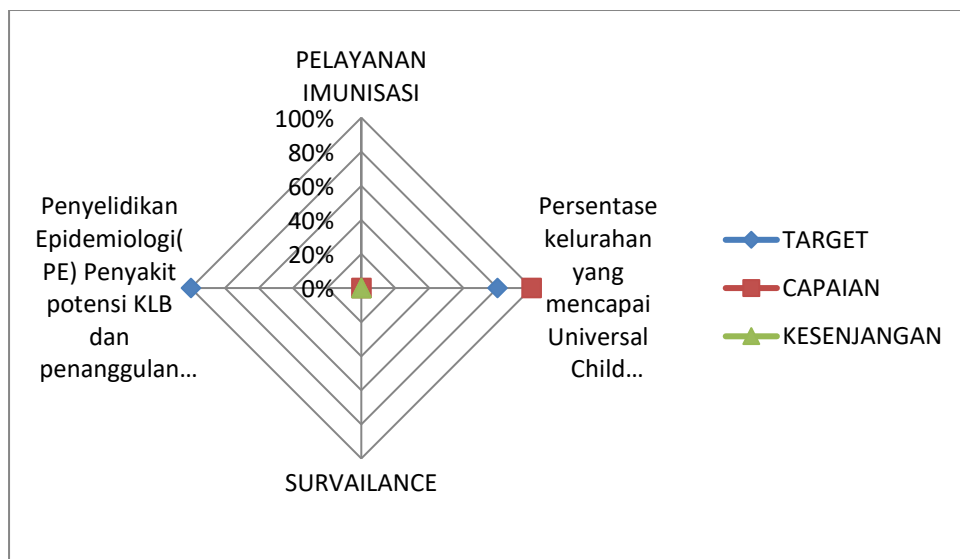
PELAYANAN IMUNISASI

100%
80%
60%
40%
20%
0%

Penyelidikan Epidemiologi( PE) Penyakit potensi KLB dan penanggulan…

Persentase kelurahan yang mencapai Universal Child…

SURVAILANCE

TARGET
CAPAIAN
KESENJANGAN